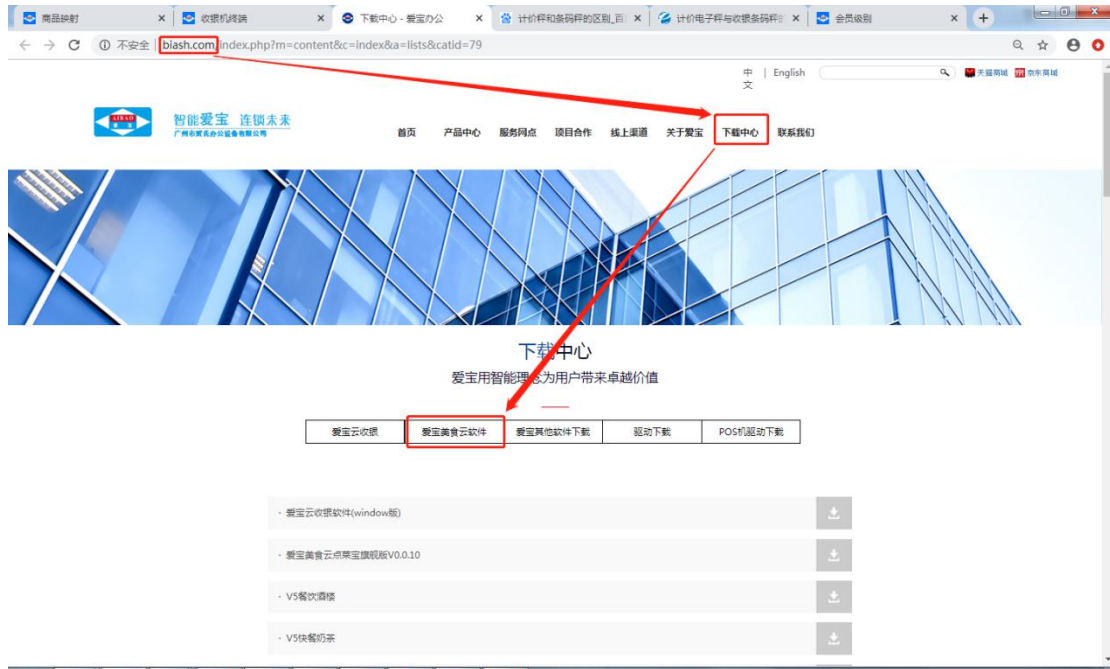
商品映射 × 收银机终端 × 下载中心 - 爱宝办公 × 计价秤和条码秤的区别_百 × 计价电子秤与收银条码秤 × 会员级别 ×

不安全 | biash.com/index.php?m=content&c=index&a=lists&catid=79

中文 | English 天猫商城 京东商城

AIBAO 智能爱宝 连锁未来 广州市爱宝办公设备有限公司

首页 产品中心 服务网点 项目合作 线上渠道 关于爱宝 下载中心 联系我们

下载中心
爱宝用智能理念为用户带来卓越价值

| 爱宝云收银 | 爱宝美食云软件 | 爱宝其他软件下载 | 驱动下载 | POS机驱动下载 |
|---|---|---|---|---|

· 爱宝云收银软件(window版)

· 爱宝美食云点菜宝旗舰版V0.0.10

· V5餐饮酒楼

· V5快餐奶茶